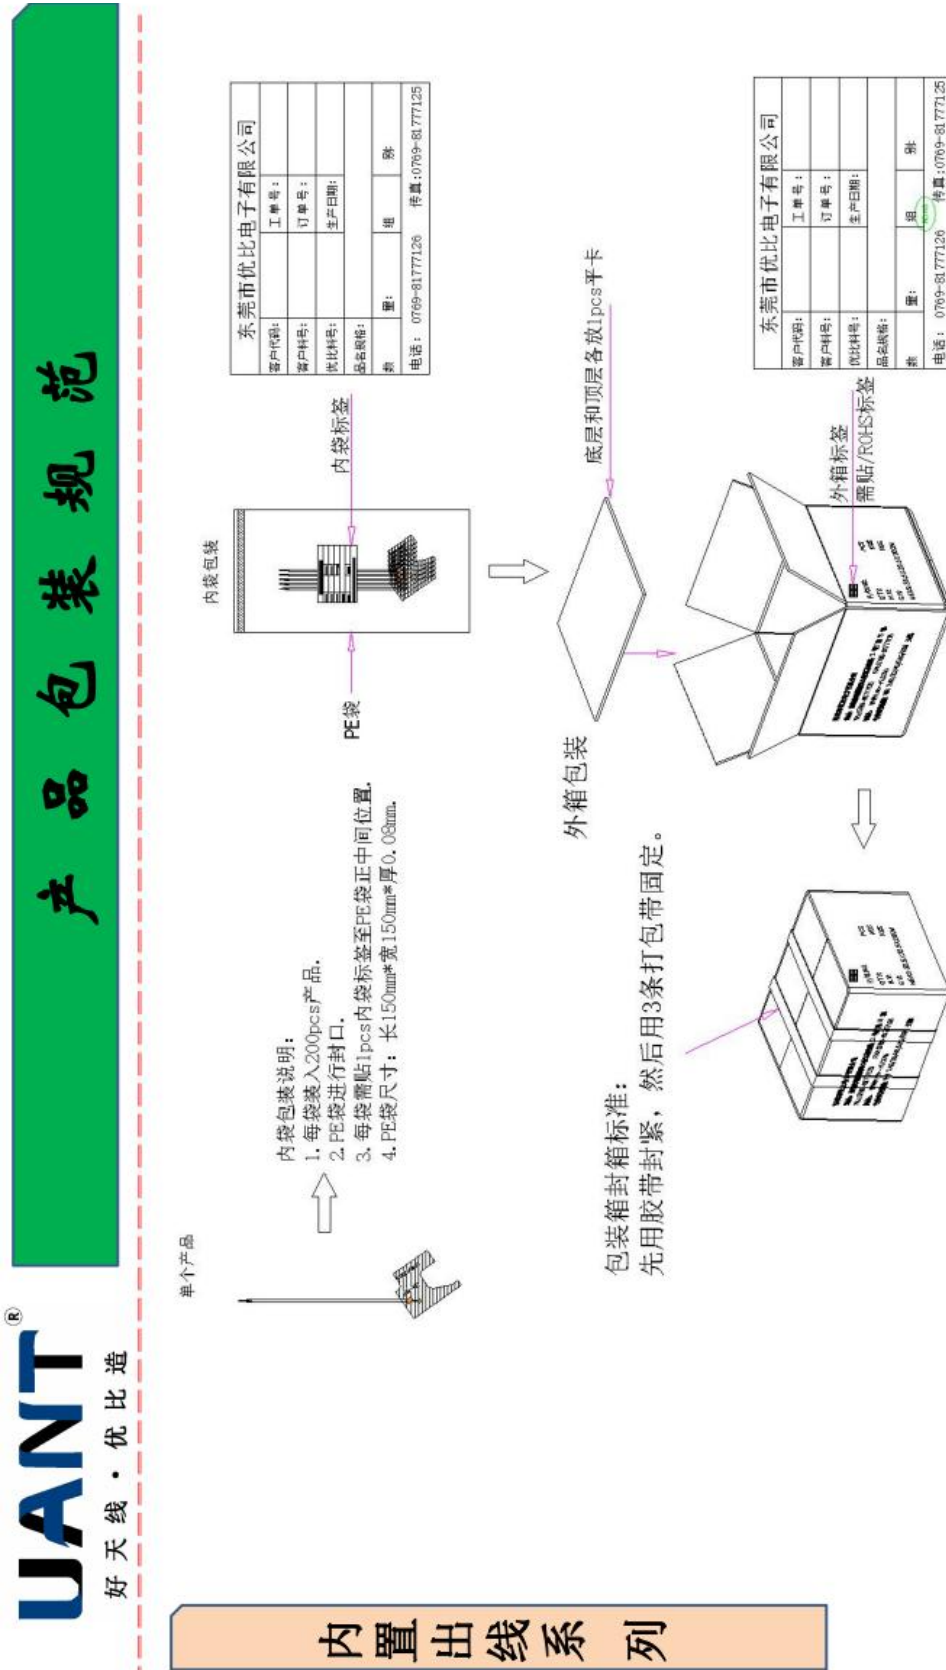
UANT®
好天线·优比造

内置出线系列

产品包装规范

单个产品

内袋包装说明：
1. 每袋装入200pcs产品.
2. PE袋进行封口.
3. 每袋需贴1pcs内袋标签至PE袋正中间位置.
4. PE袋尺寸：长150mm*宽150mm*厚0.08mm.

内袋包装

PE袋

内袋标签

| 东莞市优比电子有限公司 | | | |
|---|---|---|---|
| 客户代码: | | 工单号: | |
| 客户料号: | | 订单号: | |
| 优比料号: | | 生产日期: | |
| 品名规格: | | | |
| 数 | 量: | 组 | 张 |
| 电话：0769-81777126 | | 传真:0769-81777125 | |

底层和顶层各放1pcs平卡

外箱包装

外箱标签
需贴/ROHS标签

| 东莞市优比电子有限公司 | | | |
|---|---|---|---|
| 客户代码: | | 工单号: | |
| 客户料号: | | 订单号: | |
| 优比料号: | | 生产日期: | |
| 品名规格: | | | |
| 数 | 量: | 组 | 张 |
| 电话：0769-81777126 | | 传真:0769-81777125 | |

包装箱封箱标准：
先用胶带封紧，然后用3条打包带固定。